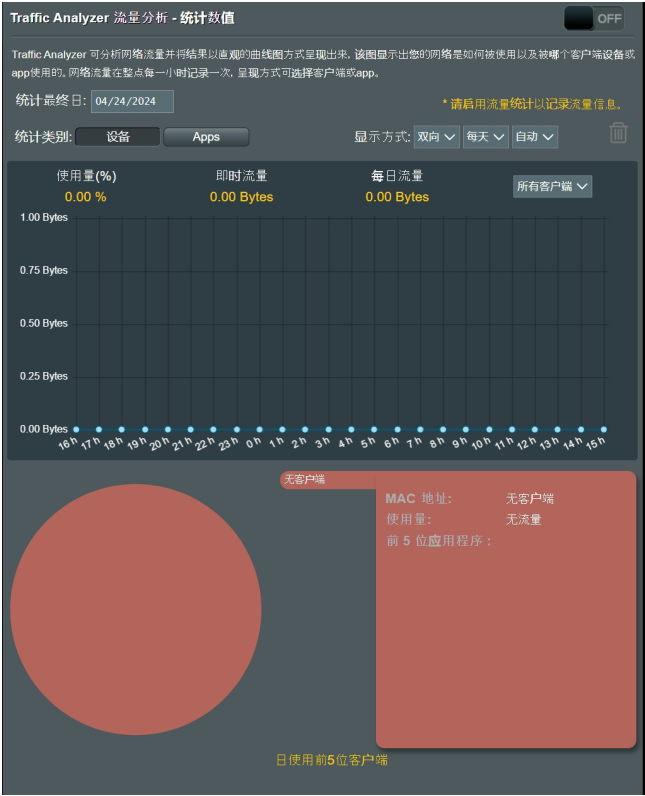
Traffic Analyzer 流量分析 - 统计数值

OFF

Traffic Analyzer 可分析网络流量并将结果以直观的曲线图方式呈现出来，该图显示出您的网络是如何被使用以及被哪个客户端设备或app使用的。网络流量在整点每一小时记录一次，呈现方式可选择客户端或app。

统计最终日: 04/24/2024

* 请启用流量统计以记录流量信息。

统计类别: 设备 Apps

显示方式: 双向 每天 自动

使用量(%)
0.00 %

即时流量
0.00 Bytes

每日流量
0.00 Bytes

所有客户端

1.00 Bytes
0.75 Bytes
0.50 Bytes
0.25 Bytes
0.00 Bytes

16 h 17 h 18 h 19 h 20 h 21 h 22 h 23 h 0 h 1 h 2 h 3 h 4 h 5 h 6 h 7 h 8 h 9 h 10 h 11 h 12 h 13 h 14 h 15 h

无客户端

MAC 地址: 无客户端
使用量: 无流量
前 5 位应用程序:

日使用前5位客户端